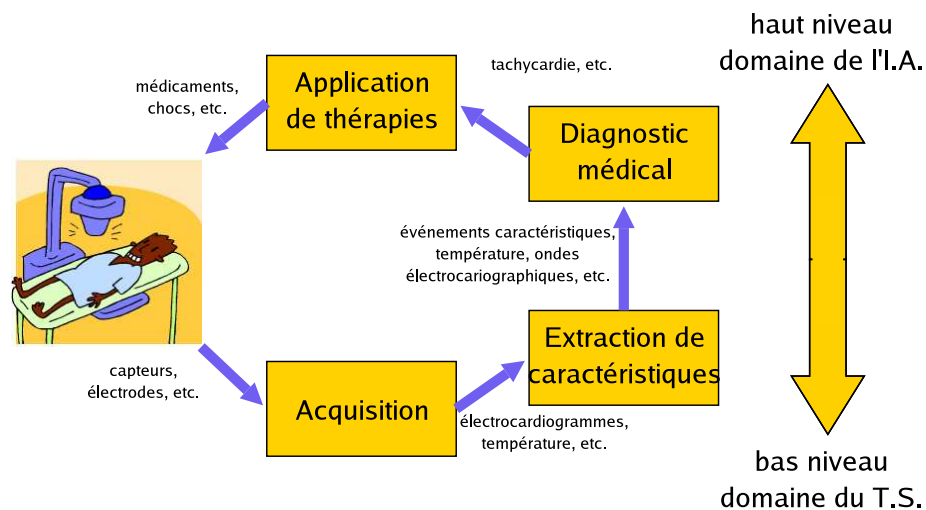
haut niveau
domaine de l'I.A.

médicaments, chocs, etc.

Application de thérapies

tachycardie, etc.

Diagnostic médical

événements caractéristiques, température, ondes électrocariographiques, etc.

capteurs, électrodes, etc.

Acquisition

Extraction de caractéristiques

électrocardiogrammes, température, etc.

bas niveau
domaine du T.S.